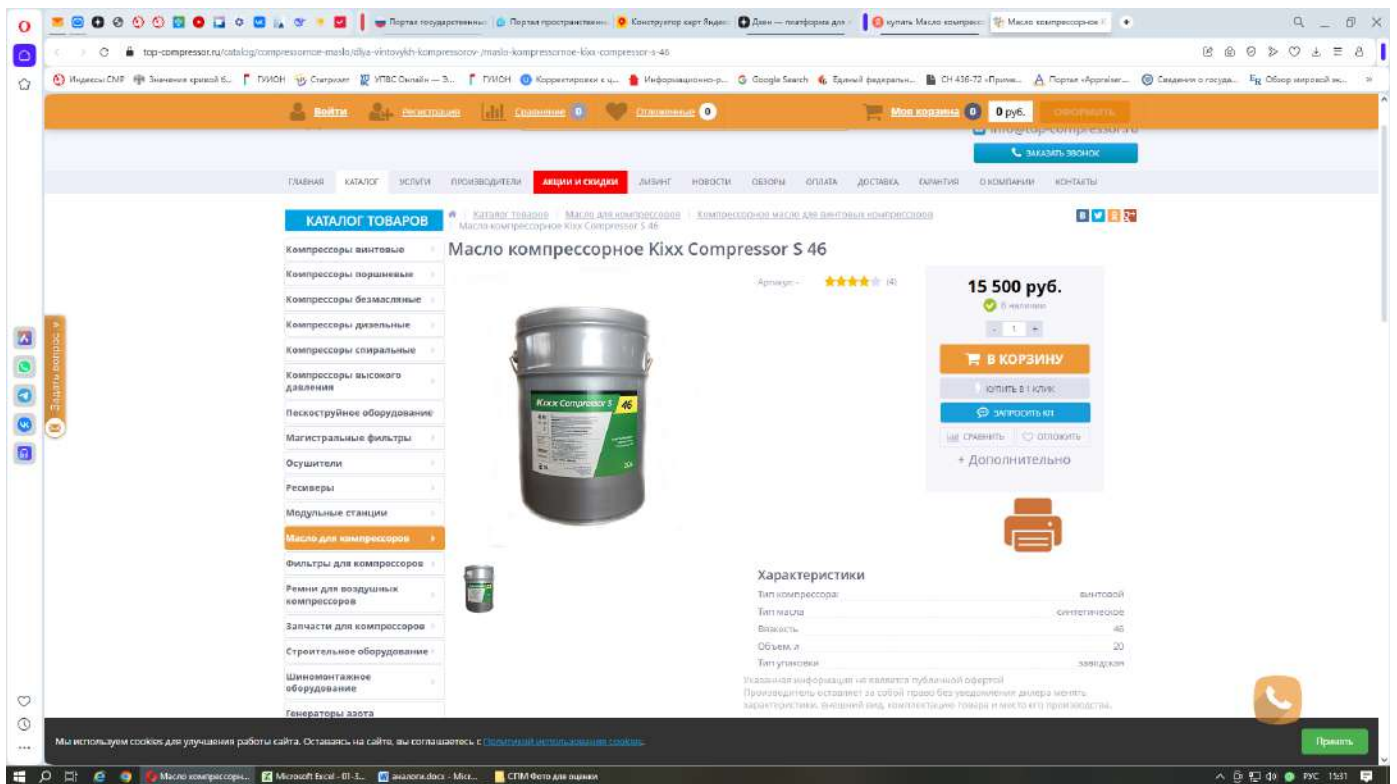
Портал государственны | Портал пространствен | Конструктор карт Яндекс | Дзен — платформа для | купить Масло компресс | Масло компрессорное К

top-compressor.ru/catalog/compressornoe-maslo/dlya-vintovykh-kompressorov-/maslo-kompressornoe-kixx-compressor-s-46

Индексы СМР | Значение кривой б... | ГУИОН | Статриэлт | УПВС Онлайн — Э... | ГУИОН | Корректировки к ц... | Информационно-р... | Google Search | Единый федеральн... | СН 436-72 «Прим... | Портал «Appraiser... | Сведения о государ... | Обзор мировой эк...

Войти | Регистрация | Сравнение 0 | Отложенные 0 | Моя корзина 0 | 0 руб. | ОФОРМИТЬ

info@top-compressor.ru

ЗАКАЗАТЬ ЗВОНОК

ГЛАВНАЯ | КАТАЛОГ | УСЛУГИ | ПРОИЗВОДИТЕЛИ | АКЦИИ И СКИДКИ | ЛИЗИНГ | НОВОСТИ | ОБЗОРЫ | ОПЛАТА | ДОСТАВКА | ГАРАНТИЯ | О КОМПАНИИ | КОНТАКТЫ

КАТАЛОГ ТОВАРОВ

Каталог товаров / Масло для компрессоров / Компрессорное масло для винтовых компрессоров / Масло компрессорное Kixx Compressor S 46

Масло компрессорное Kixx Compressor S 46

Компрессоры винтовые
Компрессоры поршневые
Компрессоры безмасляные
Компрессоры дизельные
Компрессоры спиральные
Компрессоры высокого давления
Пескоструйное оборудование
Магистральные фильтры
Осушители
Ресиверы
Модульные станции
Масло для компрессоров
Фильтры для компрессоров
Ремни для воздушных компрессоров
Запчасти для компрессоров
Строительное оборудование
Шиномонтажное оборудование
Генераторы азота

Задать вопрос

Артикул: – (4)

Kixx Compressor S 46

15 500 руб.
В наличии
1
В КОРЗИНУ
КУПИТЬ В 1 КЛИК
ЗАПРОСИТЬ КП
СРАВНИТЬ | ОТЛОЖИТЬ
+ Дополнительно

Характеристики

| | |
|---|---|
| Тип компрессора | винтовой |
| Тип масла | синтетическое |
| Вязкость | 46 |
| Объем, л | 20 |
| Тип упаковки | заводская |

Указанная информация не является публичной офертой
Производитель оставляет за собой право без уведомления дилера менять характеристики, внешний вид, комплектацию товара и место его производства.

Мы используем cookies для улучшения работы сайта. Оставаясь на сайте, вы соглашаетесь с Политикой использования cookies.

Принять

Масло компрессорн... | Microsoft Excel - 01-3... | аналоги.docx - Micr... | СПМ Фото для оценки

РУС 15:31